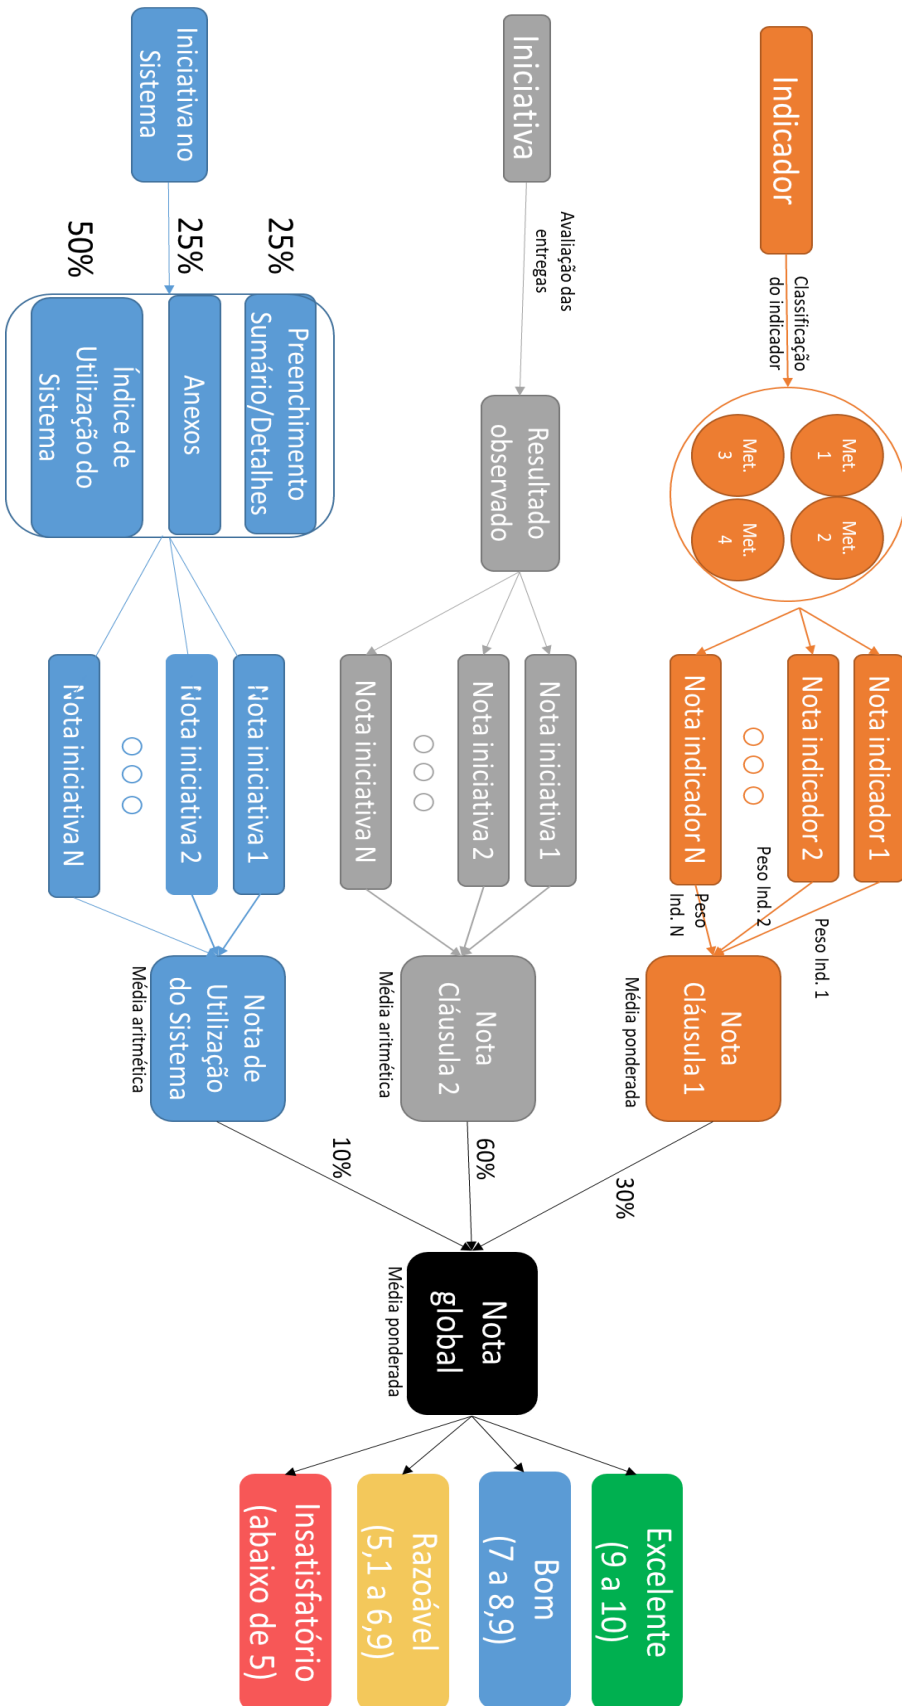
Indicador

Classificação do indicador

Met. 1

Met. 2

Met. 3

Met. 4

Nota indicador 1

Nota indicador 2

Nota indicador N

Peso Ind. 1

Peso Ind. 2

Peso Ind. N

Nota Cláusula 1

Média ponderada

Iniciativa

Avaliação das entregas

Resultado observado

Nota iniciativa 1

Nota iniciativa 2

Nota iniciativa N

Nota Cláusula 2

Média aritmética

Iniciativa no Sistema

25%

25%

50%

Preenchimento Sumário/Detalhes

Anexos

Índice de Utilização do Sistema

Nota iniciativa 1

Nota iniciativa 2

Nota iniciativa N

Nota de Utilização do Sistema

Média aritmética

30%

60%

10%

Nota global

Média ponderada

Excelente (9 a 10)

Bom (7 a 8,9)

Razoável (5,1 a 6,9)

Insatisfatório (abaixo de 5)